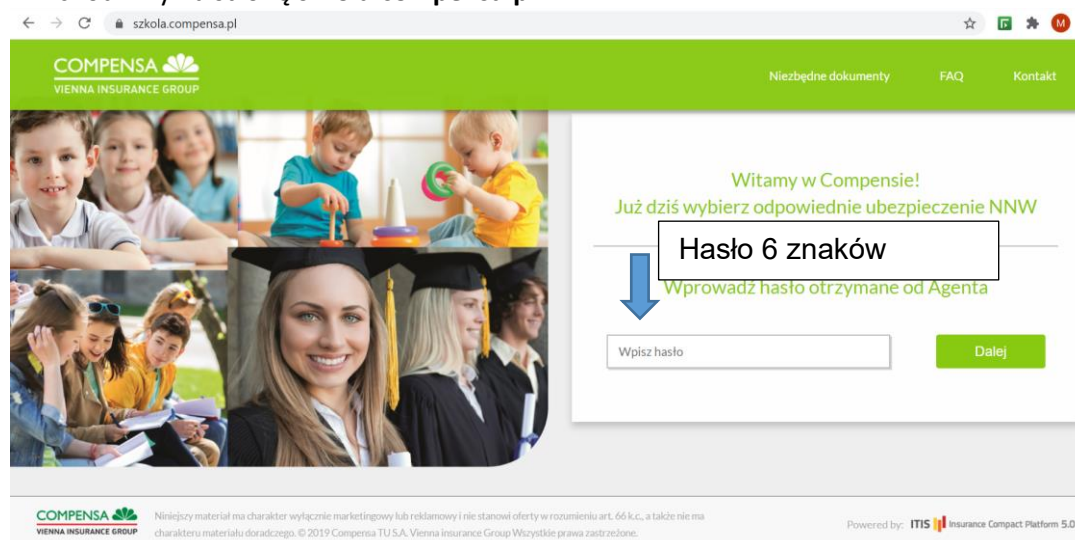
szkola.compensa.pl

COMPENSA
VIENNA INSURANCE GROUP

Niezbędne dokumenty FAQ Kontakt

Witamy w Compensie!
Już dziś wybierz odpowiednie ubezpieczenie NNW

Hasło 6 znaków

Wprowadź hasło otrzymane od Agenta

Wpisz hasło

Dalej

COMPENSA
VIENNA INSURANCE GROUP

Niniejszy materiał ma charakter wyłącznie marketingowy lub reklamowy i nie stanowi oferty w rozumieniu art. 66 k.c., a także nie ma charakteru materiału doradczego. © 2019 Compensa TU S.A. Vienna Insurance Group Wszystkie prawa zastrzeżone.

Powered by: ITIS Insurance Compact Platform 5.0